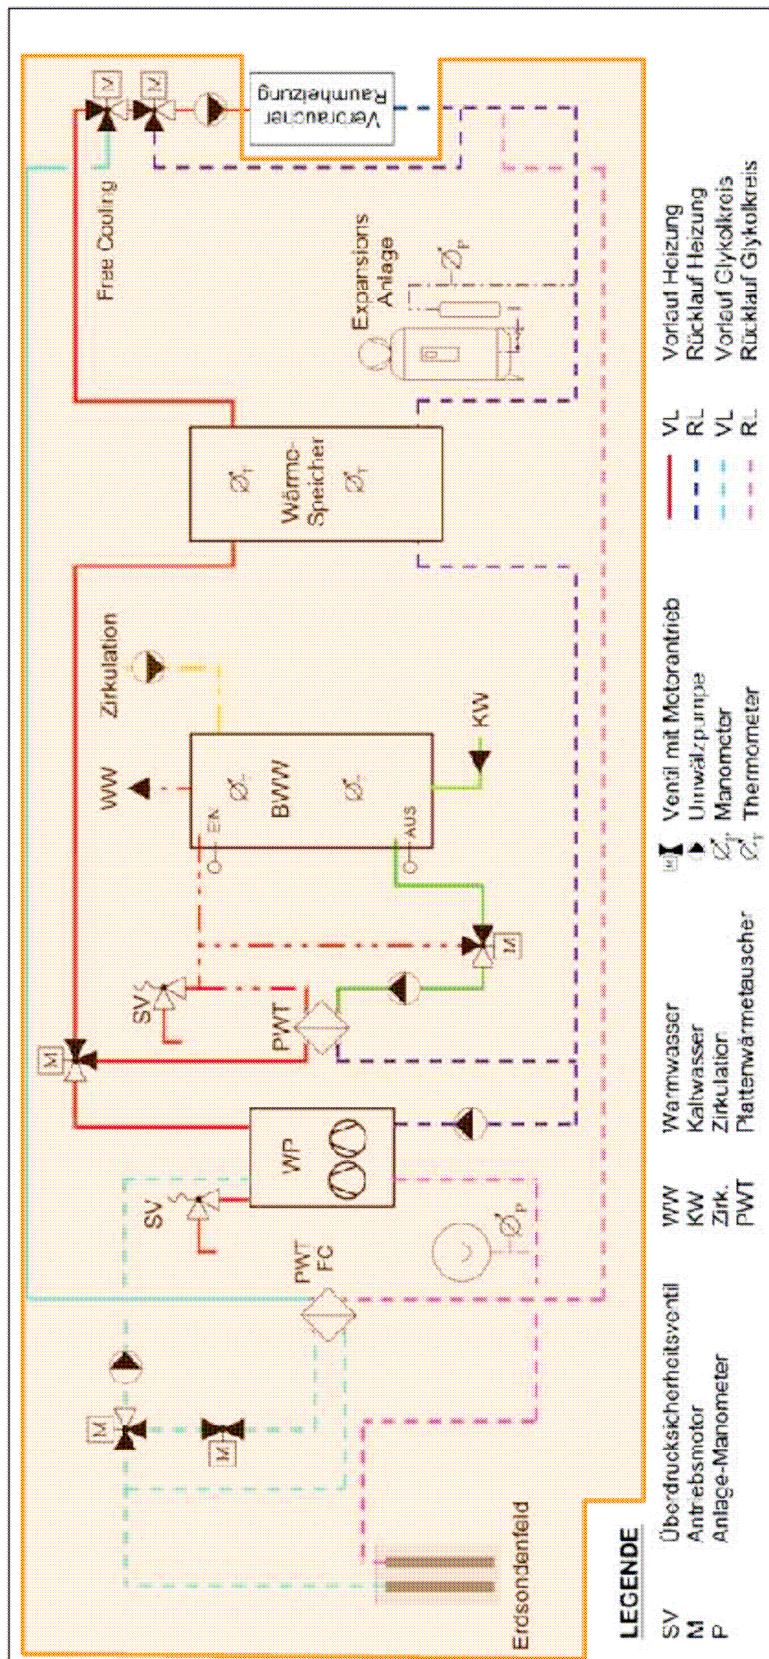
Verbraucher Raumheizung

M

M

Free Cooling

Expansions Anlage

$Ø_P$

Wärme-Speicher

$Ø_T$

$Ø_T$

Zirkulation

WW

BWW

$Ø_T$

$Ø_T$

EIN

AUS

KW

SV

PWT

M

M

WP

SV

PWT FC

$Ø_P$

M

M

Erdsondenfeld

LEGENDE

SV Überdrucksicherheitsventil
M Antriebsmotor
P Anlage-Manometer

WW Warmwasser
KW Kaltwasser
Zirk. Zirkulation
PWT Plattenwärmetauscher

Ventil mit Motorantrieb
Umwälzpumpe
$Ø_P$ Manometer
$Ø_T$ Thermometer

VL Vorlauf Heizung
RL Rücklauf Heizung
VL Vorlauf Glykolkreis
RL Rücklauf Glykolkreis